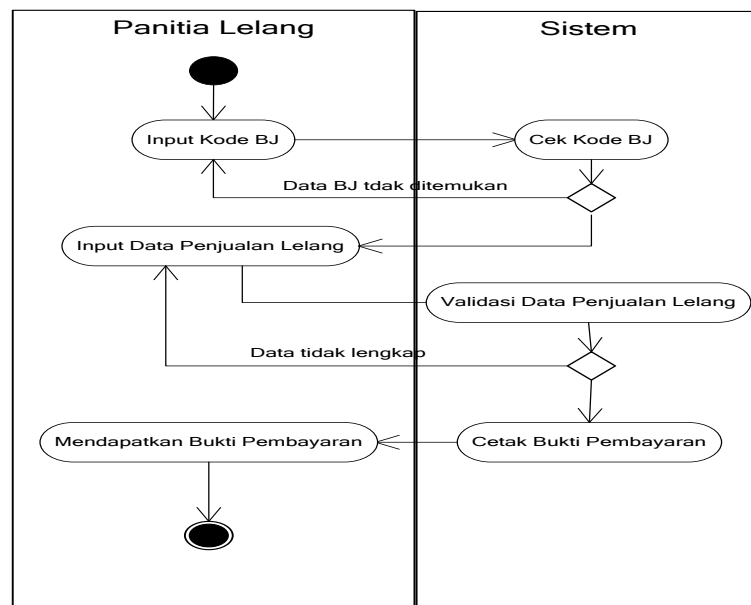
Panitia Lelang

Sistem

Input Kode BJ

Cek Kode BJ

Data BJ tdak ditemukan

Input Data Penjualan Lelang

Validasi Data Penjualan Lelang

Data tidak lengkap

Mendapatkan Bukti Pembayaran

Cetak Bukti Pembayaran